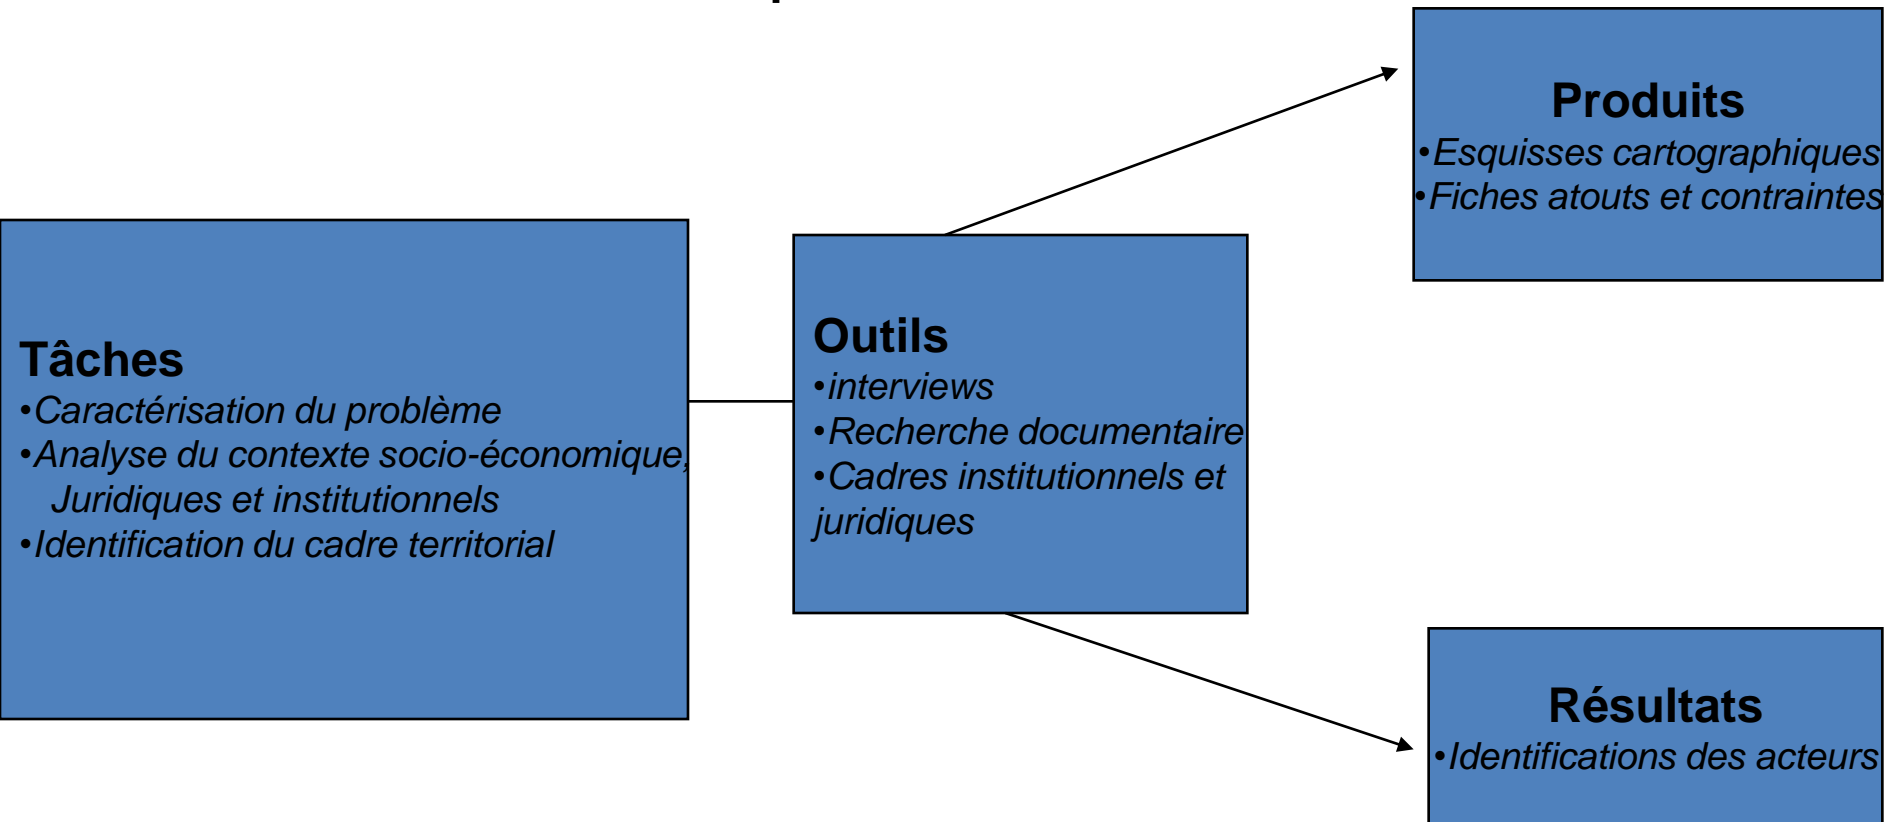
Tâches
•Caractérisation du problème
•Analyse du contexte socio-économique, Juridiques et institutionnels
•Identification du cadre territorial

Outils
•interviews
•Recherche documentaire
•Cadres institutionnels et juridiques

Produits
•Esquisses cartographiques
•Fiches atouts et contraintes

Résultats
•Identifications des acteurs